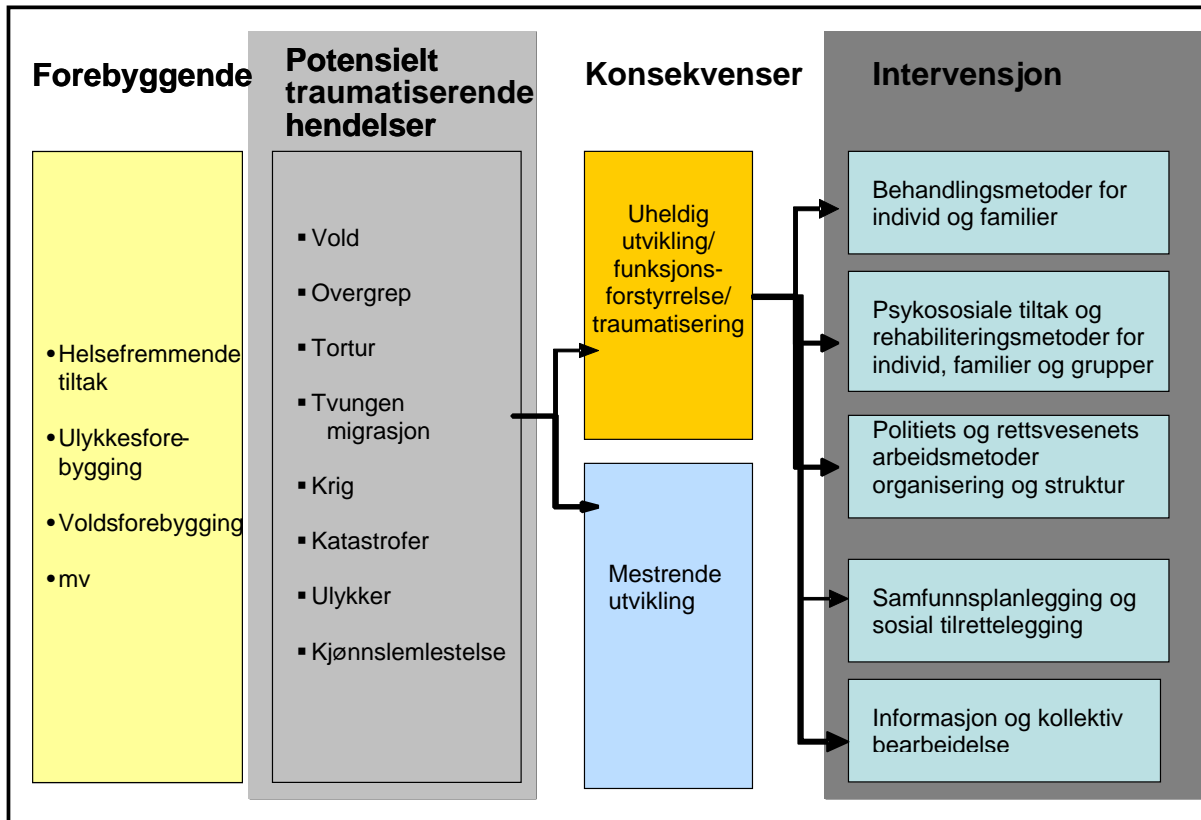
Forebyggende

• Helsefremmende tiltak

• Ulykkesforebygging

• Voldsforebygging

• mv

Potensielt traumatiserende hendelser

▪ Vold

▪ Overgrep

▪ Tortur

▪ Tvungen migrasjon

▪ Krig

▪ Katastrofer

▪ Ulykker

▪ Kjønnslemlestelse

Konsekvenser

Uheldig utvikling/ funksjonsforstyrrelse/ traumatisering

Mestrende utvikling

Intervensjon

Behandlingsmetoder for individ og familier

Psykososiale tiltak og rehabiliteringsmetoder for individ, familier og grupper

Politiets og rettsvesenets arbeidsmetoder organisering og struktur

Samfunnsplanlegging og sosial tilrettelegging

Informasjon og kollektiv bearbeidelse